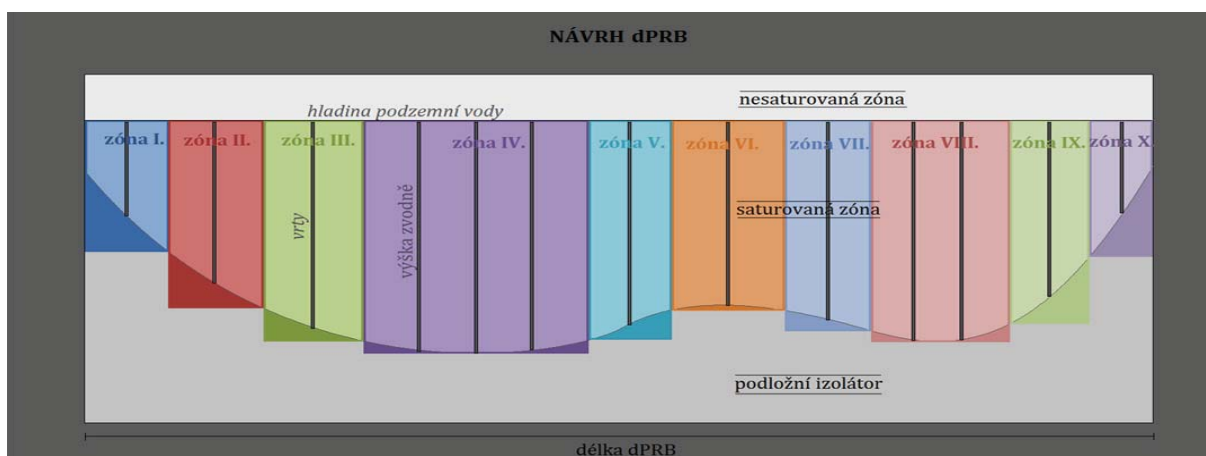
NÁVRH dPRB

nesaturovaná zóna

hladina podzemní vody

zóna I.

zóna II.

zóna III.

zóna IV.

zóna V.

zóna VI.

zóna VII.

zóna VIII.

zóna IX.

zóna X.

vrty

výška zvodně

saturovaná zóna

podložní izolátor

délka dPRB